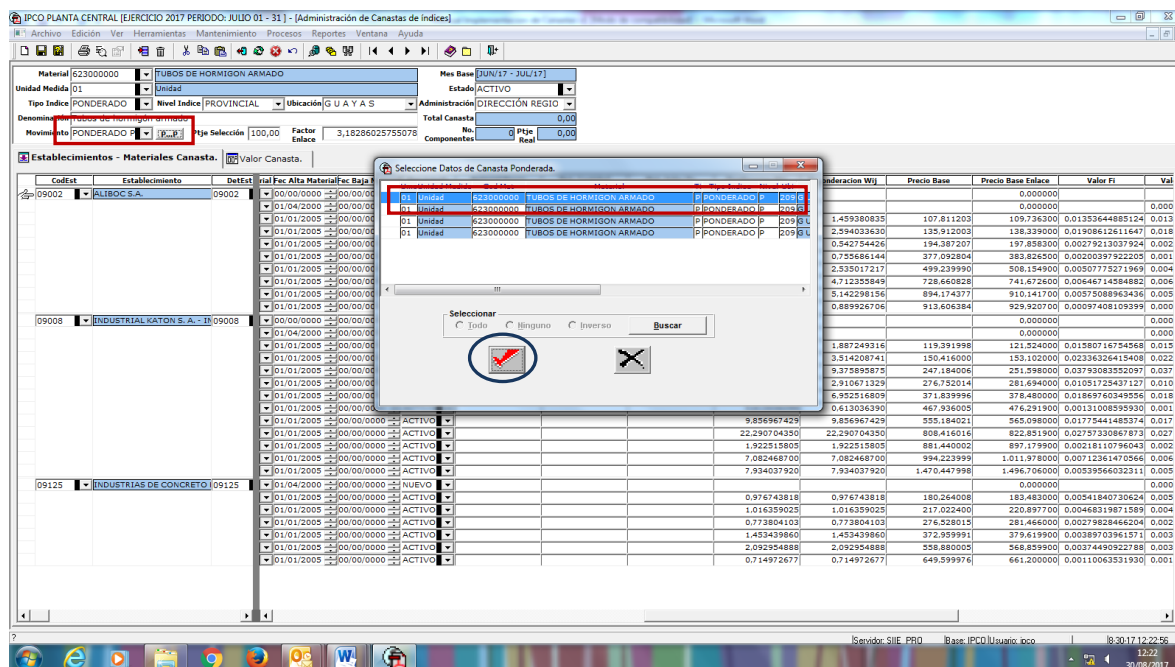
IPCO PLANTA CENTRAL [EJERCICIO 2017 PERIODO: JULIO 01 - 31 ] - [Administración de Canastas de Índices]

Archivo Edición Ver Herramientas Mantenimiento Procesos Reportes Ventana Ayuda

Material 623000000 TUBOS DE HORMIGON ARMADO
Mes Base [JUN/17 - JUL/17]
Unidad Medida 01 Unidad
Estado ACTIVO
Tipo Indice PONDERADO Nivel Indice PROVINCIAL Ubicación G U A Y A S
Administración DIRECCIÓN REGIO
Denominación TUBOS DE HORMIGON ARMADO
Total Canasta 0,00
Movimiento PONDERADO P P...P Ptje Selección 100,00 Factor Enlace 3,18286025755078 No. Componentes 0 Ptje Real 0,00

Establecimientos - Materiales Canasta. Valor Canasta.

| CodEst | Establecimiento | DetEst |
|---|---|---|
| 09002 | ALIBOC S.A. | 09002 |
| 09008 | INDUSTRIAL KATON S. A. - IN | 09008 |
| 09125 | INDUSTRIAS DE CONCRETO | 09125 |

Seleccione Datos de Canasta Ponderada.

| Um | Unidad Medida | Cod Mat | Material | Ti | Tipo Indice | Nivel | Ub |
|---|---|---|---|---|---|---|---|
| 01 | Unidad | 623000000 | TUBOS DE HORMIGON ARMADO | P | PONDERADO | P | 209 G |
| 01 | Unidad | 623000000 | TUBOS DE HORMIGON ARMADO | P | PONDERADO | P | 209 G |
| 01 | Unidad | 623000000 | TUBOS DE HORMIGON ARMADO | P | PONDERADO | P | 209 G |
| 01 | Unidad | 623000000 | TUBOS DE HORMIGON ARMADO | P | PONDERADO | P | 209 G |

Seleccionar
Todo Ninguno Inverso Buscar

| Fec Alta Material | Fec Baja | | Ponderacion Wij | Precio Base | Precio Base Enlace | Valor Fi |
|---|---|---|---|---|---|---|
| 00/00/0000 | 00/00/00 | | | | 0,000000 | |
| 01/04/2000 | 00/00/00 | | | | 0,000000 | |
| 01/01/2005 | 00/00/00 | | 1,459380835 | 107,811203 | 109,736300 | 0,01353644885124 |
| 01/01/2005 | 00/00/00 | | 2,594033630 | 135,912003 | 138,339000 | 0,01908612611647 |
| 01/01/2005 | 00/00/00 | | 0,542754426 | 194,387207 | 197,858300 | 0,00279213037924 |
| 01/01/2005 | 00/00/00 | | 0,755686144 | 377,092804 | 383,826500 | 0,00200397922205 |
| 01/01/2005 | 00/00/00 | | 2,535017217 | 499,239990 | 508,154900 | 0,00507775271969 |
| 01/01/2005 | 00/00/00 | | 4,712355849 | 728,660828 | 741,672600 | 0,00646714584882 |
| 01/01/2005 | 00/00/00 | | 5,142298156 | 894,174377 | 910,141700 | 0,00575088963436 |
| 01/01/2005 | 00/00/00 | | 0,889926706 | 913,606384 | 929,920700 | 0,00097408109399 |
| 00/00/0000 | 00/00/00 | | | | 0,000000 | |
| 01/04/2000 | 00/00/00 | | | | 0,000000 | |
| 01/01/2005 | 00/00/00 | | 1,887249316 | 119,391998 | 121,524000 | 0,01580716754568 |
| 01/01/2005 | 00/00/00 | | 3,514208741 | 150,416000 | 153,102000 | 0,02336326415408 |
| 01/01/2005 | 00/00/00 | | 9,375895875 | 247,184006 | 251,598000 | 0,03793083552097 |
| 01/01/2005 | 00/00/00 | | 2,910671329 | 276,752014 | 281,694000 | 0,01051725437127 |
| 01/01/2005 | 00/00/00 | | 6,952516809 | 371,839996 | 378,480000 | 0,01869760349556 |
| 01/01/2005 | 00/00/00 | | 0,613036390 | 467,936005 | 476,291900 | 0,00131008595930 |
| 01/01/2005 | 00/00/0000 | ACTIVO | 9,856967429 / 9,856967429 | 555,184021 | 565,098000 | 0,01775441485374 |
| 01/01/2005 | 00/00/0000 | ACTIVO | 22,290704350 / 22,290704350 | 808,416016 | 822,851900 | 0,02757330867873 |
| 01/01/2005 | 00/00/0000 | ACTIVO | 1,922515805 / 1,922515805 | 881,440002 | 897,179900 | 0,00218110796043 |
| 01/01/2005 | 00/00/0000 | ACTIVO | 7,082468700 / 7,082468700 | 994,223999 | 1.011,978000 | 0,00712361470566 |
| 01/01/2005 | 00/00/0000 | ACTIVO | 7,934037920 / 7,934037920 | 1.470,447998 | 1.496,706000 | 0,00539566032311 |
| 01/04/2000 | 00/00/0000 | NUEVO | | | 0,000000 | |
| 01/01/2005 | 00/00/0000 | ACTIVO | 0,976743818 / 0,976743818 | 180,264008 | 183,483000 | 0,00541840730624 |
| 01/01/2005 | 00/00/0000 | ACTIVO | 1,016359025 / 1,016359025 | 217,022400 | 220,897700 | 0,00468319871589 |
| 01/01/2005 | 00/00/0000 | ACTIVO | 0,773804103 / 0,773804103 | 276,528015 | 281,466000 | 0,00279828466204 |
| 01/01/2005 | 00/00/0000 | ACTIVO | 1,453439860 / 1,453439860 | 372,959991 | 379,619000 | 0,00389703961571 |
| 01/01/2005 | 00/00/0000 | ACTIVO | 2,092954888 / 2,092954888 | 558,880005 | 568,859900 | 0,00374490922788 |
| 01/01/2005 | 00/00/0000 | ACTIVO | 0,714972677 / 0,714972677 | 649,599976 | 661,200000 | 0,00110063531930 |

Servidor: SIIE_PRO Base: IPCO Usuario: ipco 8:30:17 12:22:56
12:22 30/08/2017